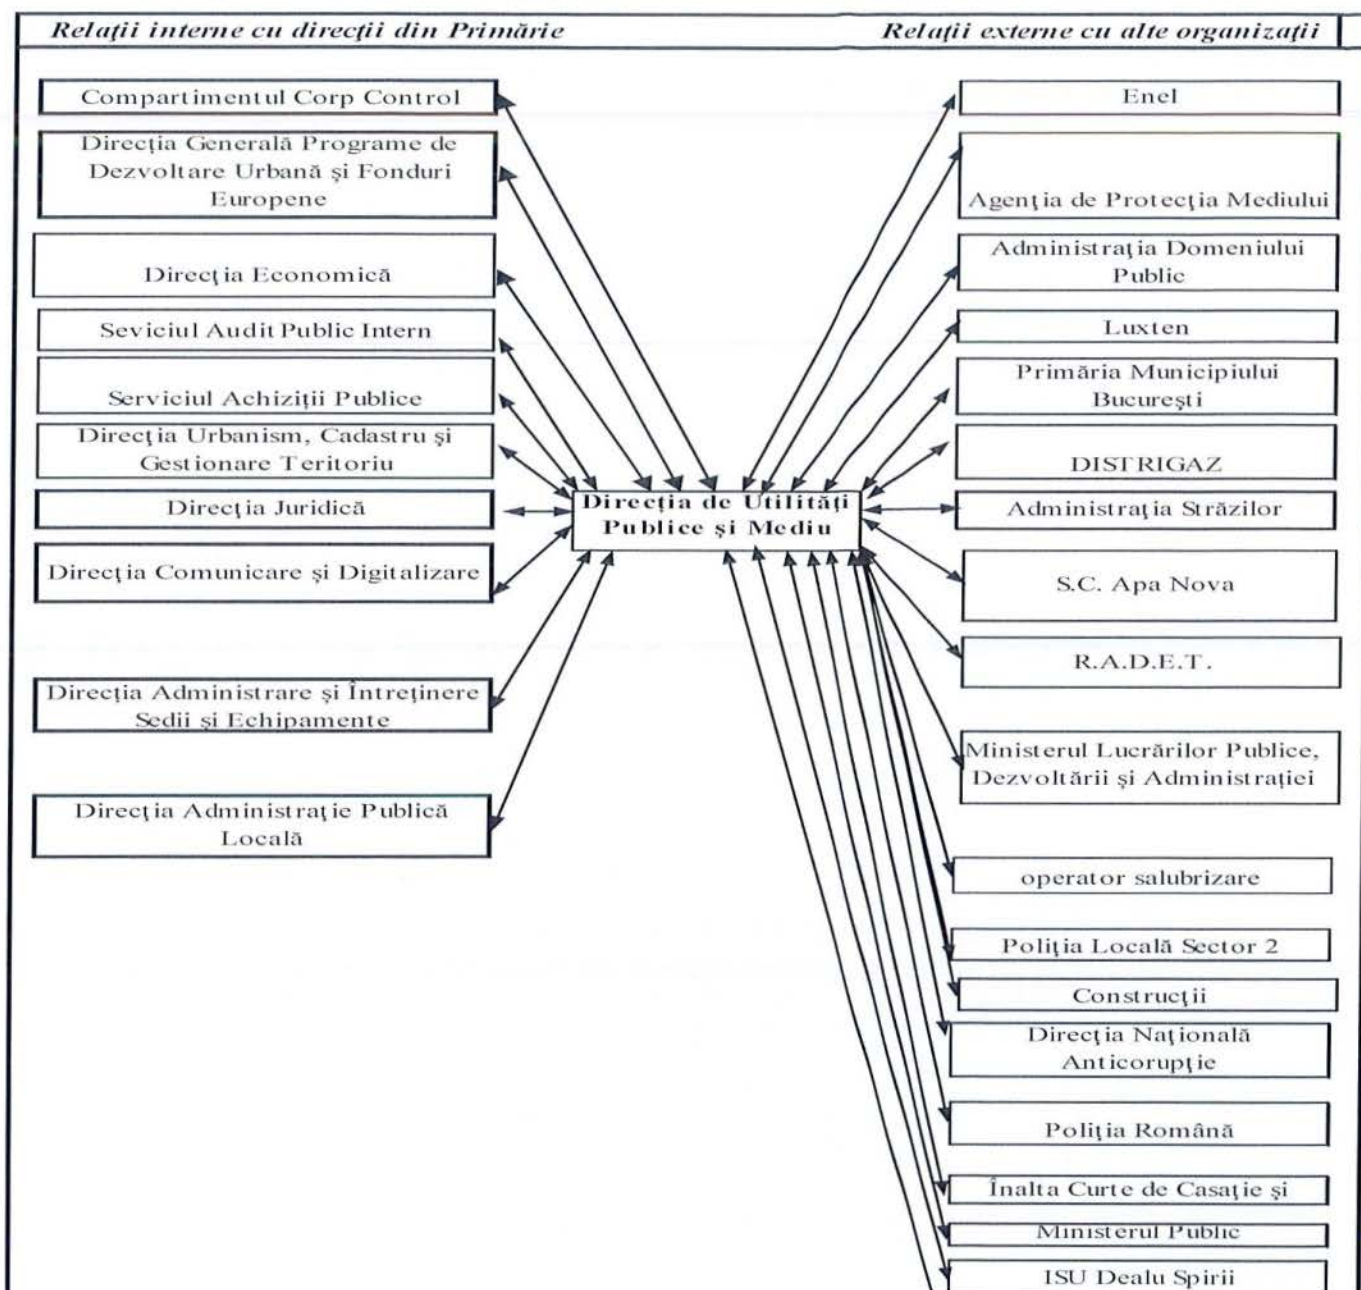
Relaţii interne cu direcţii din Primărie

Relaţii externe cu alte organizaţii

Compartimentul Corp Control

Direcţia Generală Programe de Dezvoltare Urbană şi Fonduri Europene

Direcţia Economică

Seviciul Audit Public Intern

Serviciul Achiziţii Publice

Direcţia Urbanism, Cadastru şi Gestionare Teritoriu

Direcţia Juridică

Direcţia Comunicare şi Digitalizare

Direcţia Administrare şi Întreţinere Sedii şi Echipamente

Direcţia Administraţie Publică Locală

Direcţia de Utilităţi Publice şi Mediu

Enel

Agenţia de Protecţia Mediului

Administraţia Domeniului Public

Luxten

Primăria Municipiului Bucureşti

DISTRIGAZ

Administraţia Străzilor

S.C. Apa Nova

R.A.D.E.T.

Ministerul Lucrărilor Publice, Dezvoltării şi Administraţiei

operator salubrizare

Poliţia Locală Sector 2

Construcţii

Direcţia Naţională Anticorupţie

Poliţia Română

Înalta Curte de Casaţie şi

Ministerul Public

ISU Dealu Spirii